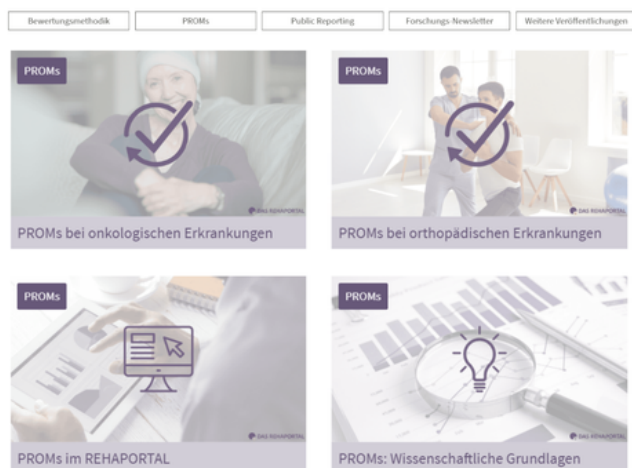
Bewertungsmethodik

PROMs

Public Reporting

Forschungs-Newsletter

Weitere Veröffentlichungen

PROMs

DAS REHAPORTAL

PROMs bei onkologischen Erkrankungen

PROMs

DAS REHAPORTAL

PROMs bei orthopädischen Erkrankungen

PROMs

DAS REHAPORTAL

PROMs im REHAPORTAL

PROMs

DAS REHAPORTAL

PROMs: Wissenschaftliche Grundlagen